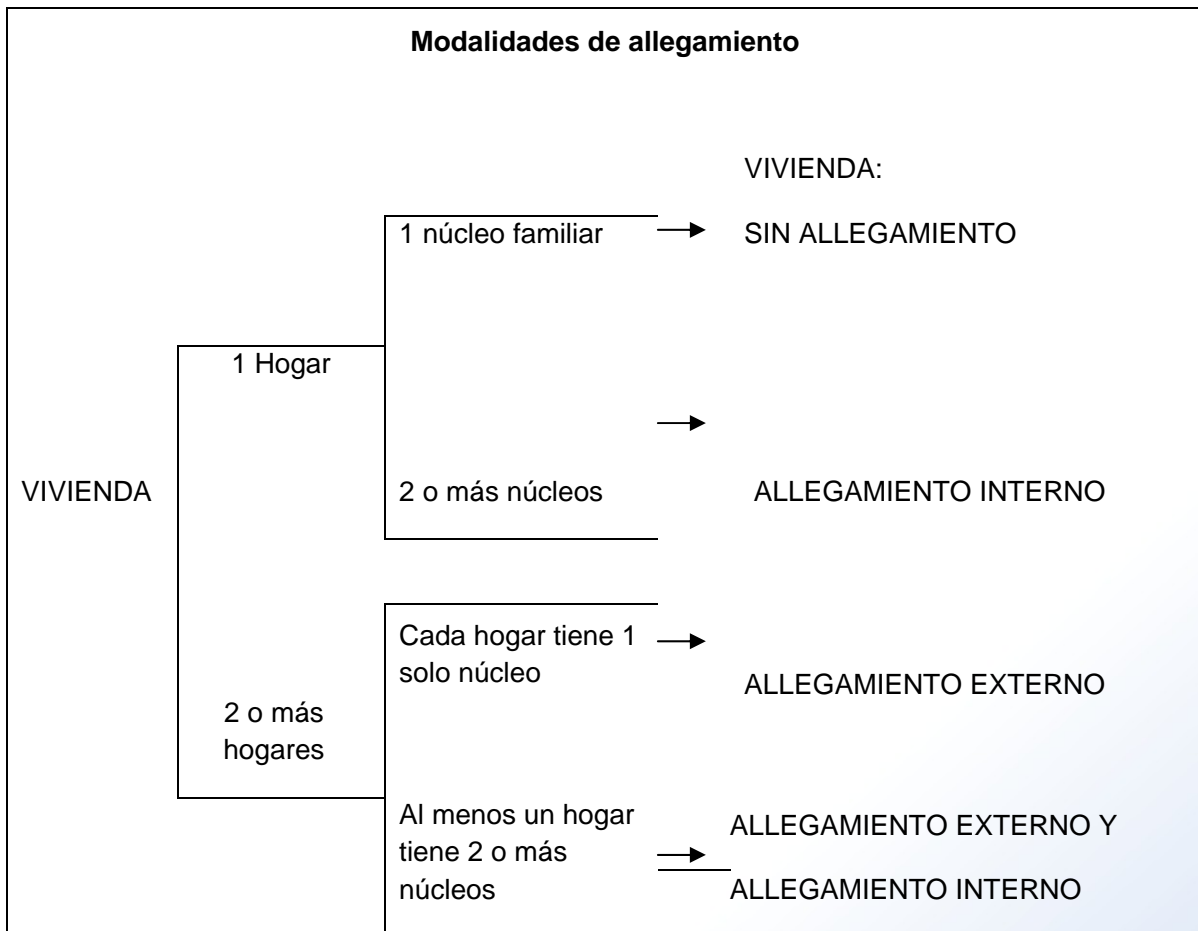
Modalidades de allegamiento

VIVIENDA:

1 núcleo familiar

SIN ALLEGAMIENTO

1 Hogar

VIVIENDA

2 o más núcleos

ALLEGAMIENTO INTERNO

Cada hogar tiene 1 solo núcleo

ALLEGAMIENTO EXTERNO

2 o más hogares

Al menos un hogar tiene 2 o más núcleos

ALLEGAMIENTO EXTERNO Y

ALLEGAMIENTO INTERNO